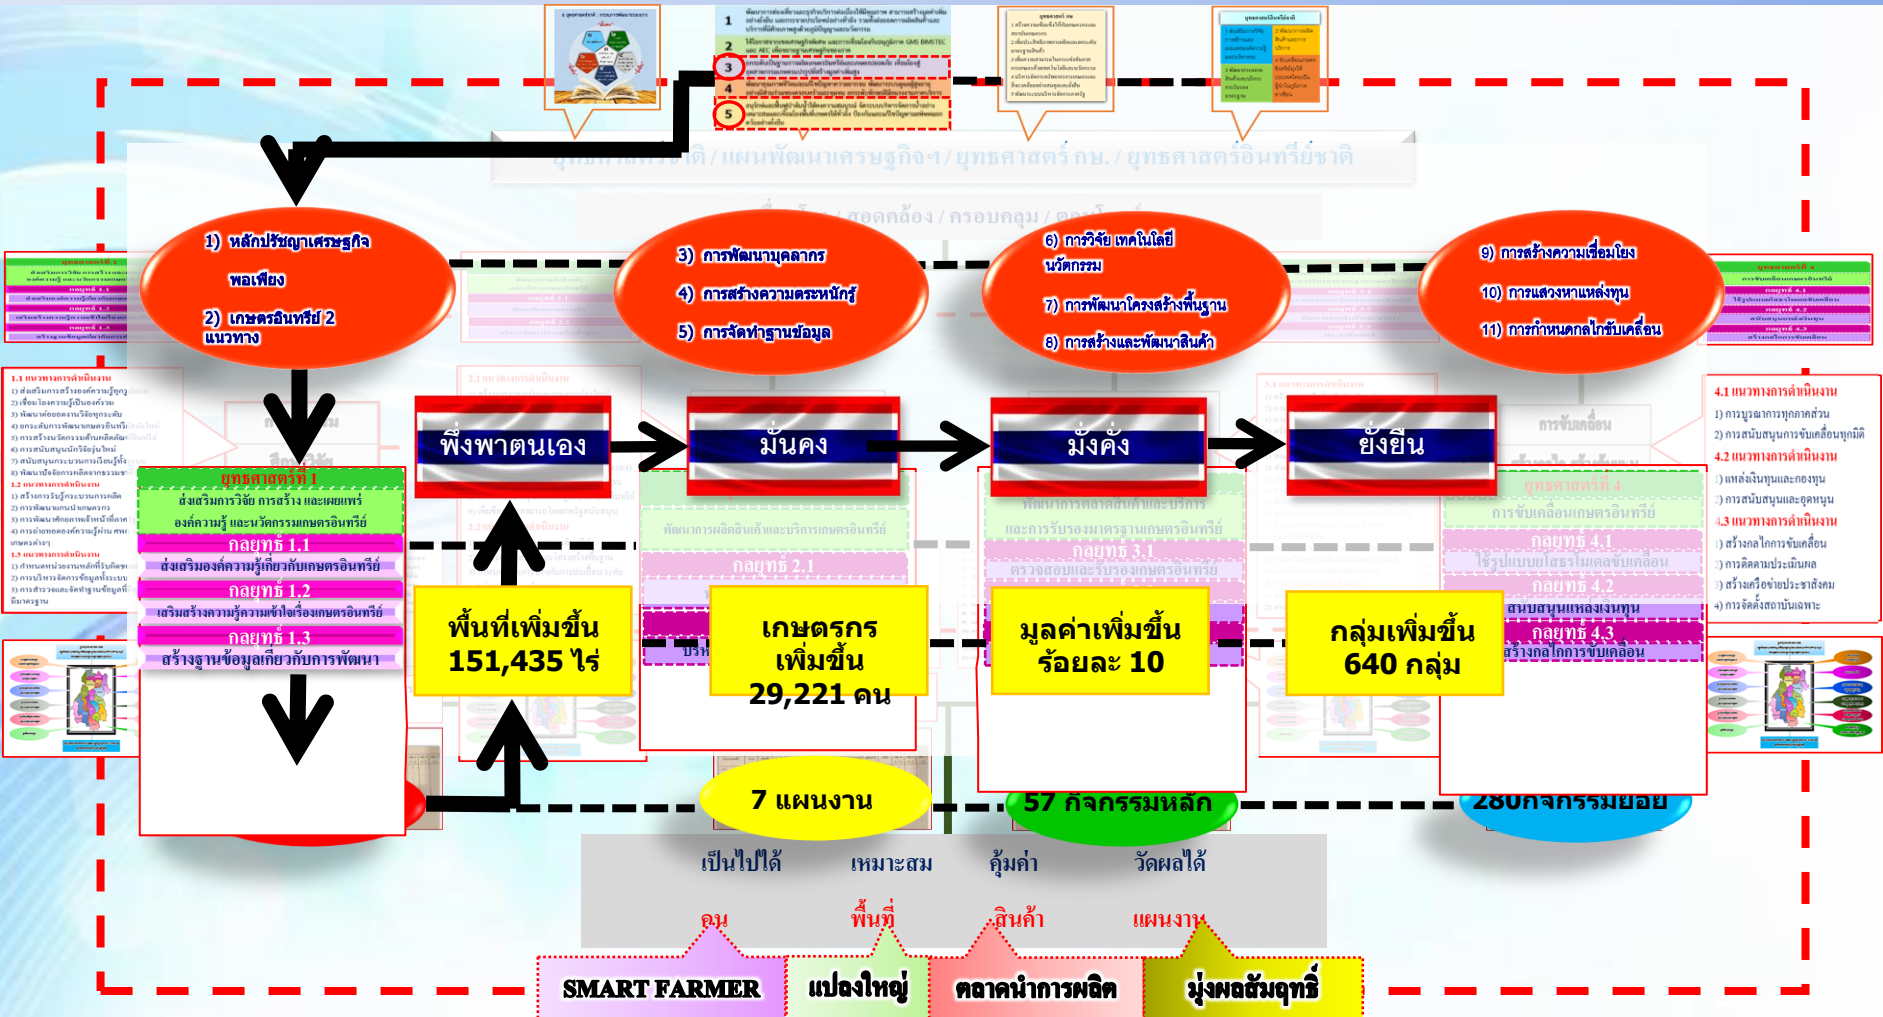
ยุทธศาสตร์ชาติ / แผนพัฒนาเศรษฐกิจฯ / ยุทธศาสตร์ กษ. / ยุทธศาสตร์อินทรีย์ชาติ

เชื่อมโยง / สอดคล้อง / ครอบคลุม / ต่อเนื่อง

1) หลักปรัชญาเศรษฐกิจพอเพียง
2) เกษตรอินทรีย์ 2 แนวทาง

3) การพัฒนาบุคลากร
4) การสร้างความตระหนักรู้
5) การจัดทำฐานข้อมูล

6) การวิจัย เทคโนโลยี นวัตกรรม
7) การพัฒนาโครงสร้างพื้นฐาน
8) การสร้างและพัฒนาสินค้า

9) การสร้างความเชื่อมโยง
10) การแสวงหาแหล่งทุน
11) การกำหนดกลไกขับเคลื่อน

พึ่งพาตนเอง

มั่นคง

มั่งคั่ง

ยั่งยืน

ยุทธศาสตร์ที่ 1
ส่งเสริมการวิจัย การสร้าง และเผยแพร่องค์ความรู้ และนวัตกรรมเกษตรอินทรีย์
กลยุทธ์ 1.1
ส่งเสริมองค์ความรู้เกี่ยวกับเกษตรอินทรีย์
กลยุทธ์ 1.2
เสริมสร้างความรู้ความเข้าใจเรื่องเกษตรอินทรีย์
กลยุทธ์ 1.3
สร้างฐานข้อมูลเกี่ยวกับการพัฒนา

พัฒนาการผลิตสินค้าและบริการเกษตรอินทรีย์
กลยุทธ์ 2.1

พัฒนาการตลาดสินค้าและบริการ และการรับรองมาตรฐานเกษตรอินทรีย์
กลยุทธ์ 3.1
ตรวจสอบและรับรองเกษตรอินทรีย์

ยุทธศาสตร์ที่ 4
การขับเคลื่อนเกษตรอินทรีย์
กลยุทธ์ 4.1
ใช้รูปแบบประชารัฐในการขับเคลื่อน
กลยุทธ์ 4.2
สนับสนุนแหล่งเงินทุน
กลยุทธ์ 4.3
สร้างกลไกการขับเคลื่อน

4.1 แนวทางการดำเนินงาน
1) การบูรณาการทุกภาคส่วน
2) การสนับสนุนการขับเคลื่อนทุกมิติ
4.2 แนวทางการดำเนินงาน
1) แหล่งเงินทุนและกองทุน
2) การสนับสนุนและอุดหนุน
4.3 แนวทางการดำเนินงาน
1) สร้างกลไกการขับเคลื่อน
2) การติดตามประเมินผล
3) สร้างเครือข่ายประชาคม
4) การจัดตั้งสถาบันเฉพาะ

พื้นที่เพิ่มขึ้น
151,435 ไร่

เกษตรกร
เพิ่มขึ้น
29,221 คน

มูลค่าเพิ่มขึ้น
ร้อยละ 10

กลุ่มเพิ่มขึ้น
640 กลุ่ม

7 แผนงาน

57 กิจกรรมหลัก

280กิจกรรมย่อย

เป็นไปได้ เหมาะสม คุ้มค่า วัดผลได้

คน พื้นที่ สินค้า แผนงาน

SMART FARMER
แปลงใหญ่
ตลาดนำการผลิต
มุ่งผลสัมฤทธิ์